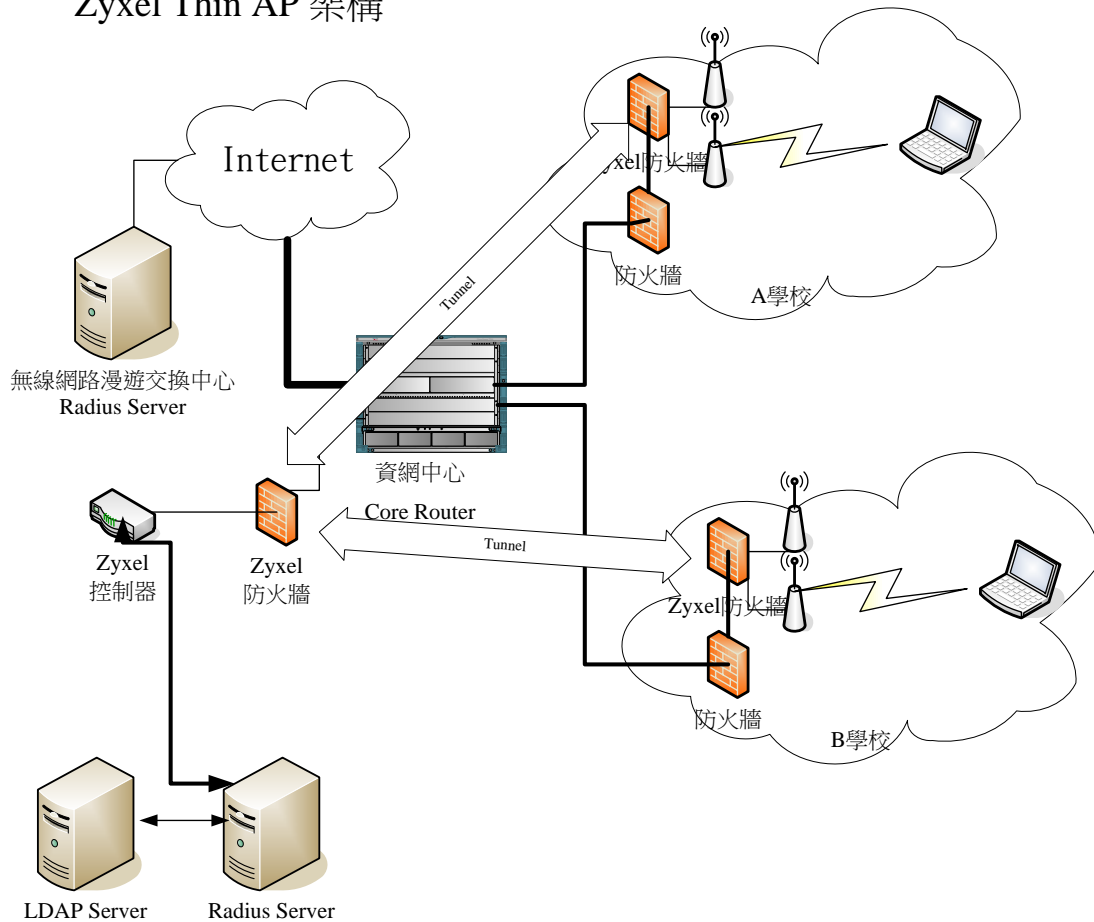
Zyxel Thin AP 架構

Internet

無線網路漫遊交換中心
Radius Server

Tunnel

Zyxel防火牆

防火牆

A學校

資網中心

Core Router

Zyxel
控制器

Zyxel
防火牆

Tunnel

Zyxel防火牆

防火牆

B學校

LDAP Server

Radius Server